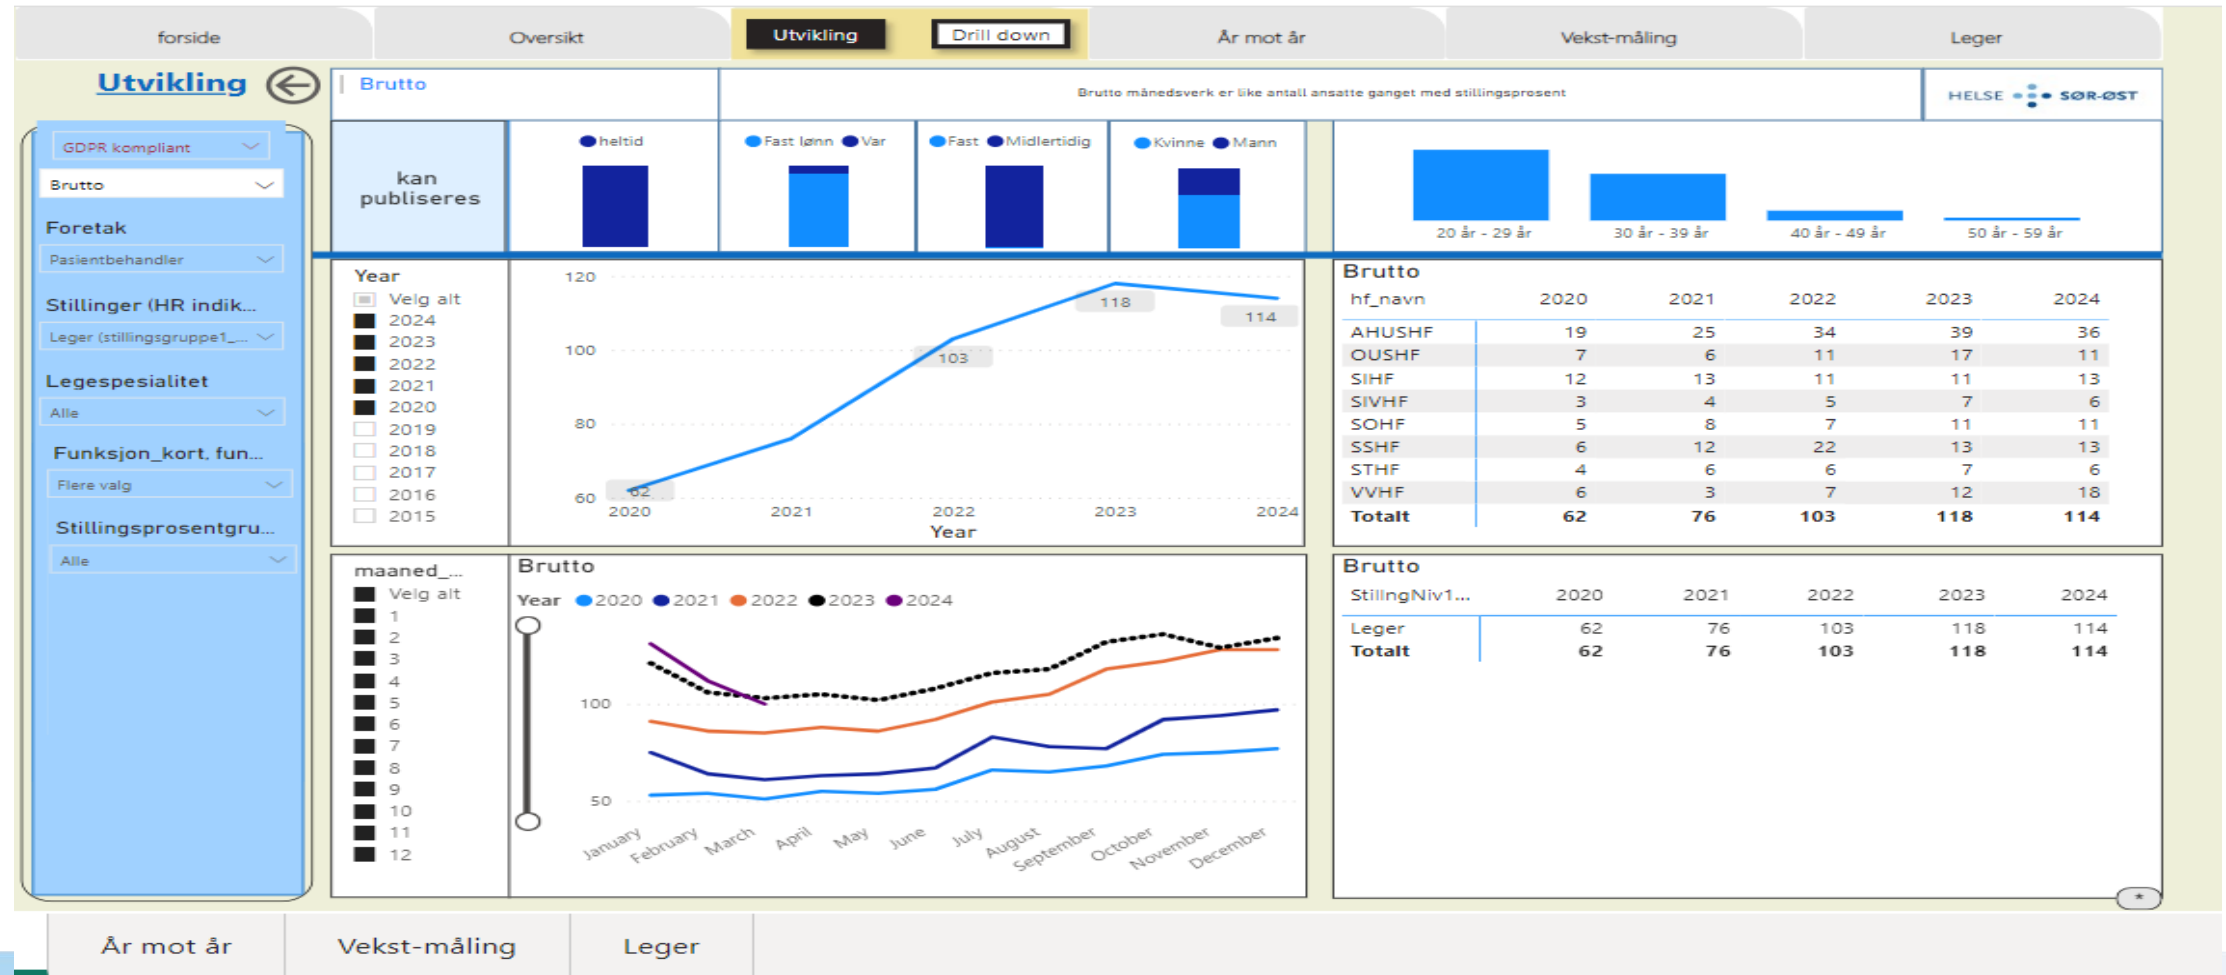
forside | Oversikt | Utvikling | Drill down | År mot år | Vekst-måling | Leger

Utvikling

GDPR kompliant
Brutto
Foretak
Pasientbehandler
Stillinger (HR indik...
Leger (stillingsgruppe1_...
Legespesialitet
Alle
Funksjon_kort, fun...
Flere valg
Stillingsprosentgru...
Alle

Brutto

Brutto månedsverk er like antall ansatte ganget med stillingsprosent

HELSE SØR-ØST

kan publiseres

heltid

Fast lønn Var

Fast Midlertidig

Kvinne Mann

20 år - 29 år
30 år - 39 år
40 år - 49 år
50 år - 59 år

Year
Velg alt
2024
2023
2022
2021
2020
2019
2018
2017
2016
2015

120
100
80
60
62
103
118
114
2020
2021
2022
2023
2024
Year

Brutto

| hf_navn | 2020 | 2021 | 2022 | 2023 | 2024 |
|---|---|---|---|---|---|
| AHUSHF | 19 | 25 | 34 | 39 | 36 |
| OUSHF | 7 | 6 | 11 | 17 | 11 |
| SIHF | 12 | 13 | 11 | 11 | 13 |
| SIVHF | 3 | 4 | 5 | 7 | 6 |
| SOHF | 5 | 8 | 7 | 11 | 11 |
| SSHF | 6 | 12 | 22 | 13 | 13 |
| STHF | 4 | 6 | 6 | 7 | 6 |
| VVHF | 6 | 3 | 7 | 12 | 18 |
| Totalt | 62 | 76 | 103 | 118 | 114 |

maaned_...
Velg alt
1
2
3
4
5
6
7
8
9
10
11
12

Brutto
Year 2020 2021 2022 2023 2024
100
50
January February March April May June July August September October November December

Brutto

| StillingNiv1... | 2020 | 2021 | 2022 | 2023 | 2024 |
|---|---|---|---|---|---|
| Leger | 62 | 76 | 103 | 118 | 114 |
| Totalt | 62 | 76 | 103 | 118 | 114 |

År mot år | Vekst-måling | Leger